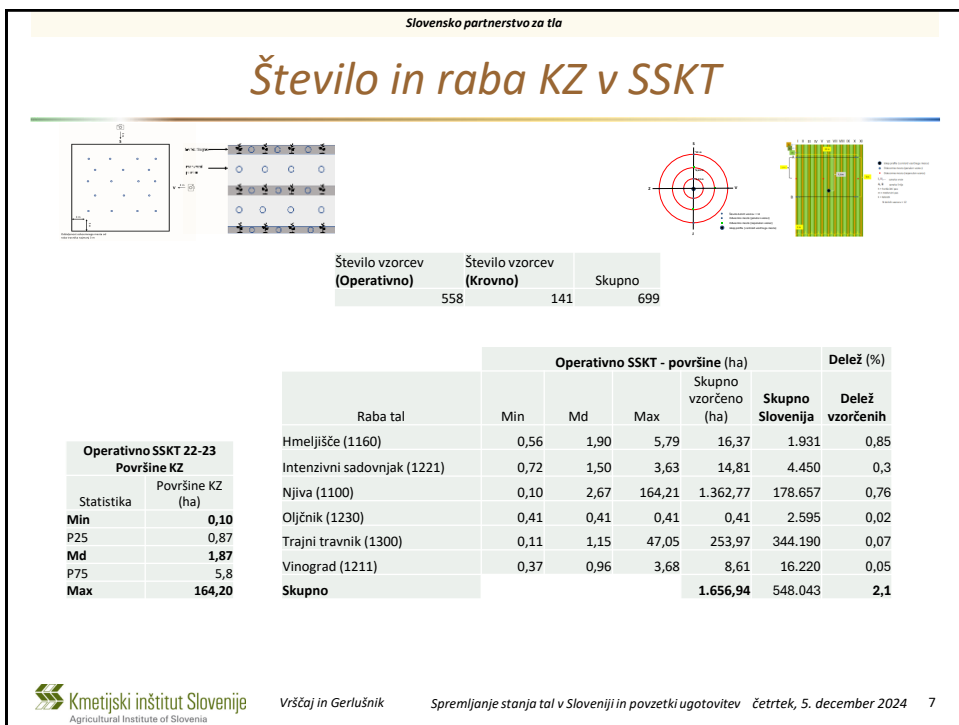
Slovensko partnerstvo za tla

Število in raba KZ v SSKT

| Število vzorcev **(Operativno)** | Število vzorcev **(Krovno)** | Skupno |
|---|---|---|
| 558 | 141 | 699 |

| Raba tal | Min | Md | Max | Skupno vzorčeno (ha) | Skupno Slovenija | Delež vzorčenih |
|---|---|---|---|---|---|---|
| | **Operativno SSKT - površine** (ha) | | | | | **Delež** (%) |
| Hmeljišče (1160) | 0,56 | 1,90 | 5,79 | 16,37 | 1.931 | 0,85 |
| Intenzivni sadovnjak (1221) | 0,72 | 1,50 | 3,63 | 14,81 | 4.450 | 0,3 |
| Njiva (1100) | 0,10 | 2,67 | 164,21 | 1.362,77 | 178.657 | 0,76 |
| Oljčnik (1230) | 0,41 | 0,41 | 0,41 | 0,41 | 2.595 | 0,02 |
| Trajni travnik (1300) | 0,11 | 1,15 | 47,05 | 253,97 | 344.190 | 0,07 |
| Vinograd (1211) | 0,37 | 0,96 | 3,68 | 8,61 | 16.220 | 0,05 |
| **Skupno** | | | | **1.656,94** | 548.043 | **2,1** |

| **Operativno SSKT 22-23 Površine KZ** | |
|---|---|
| Statistika | Površine KZ (ha) |
| **Min** | **0,10** |
| P25 | 0,87 |
| **Md** | **1,87** |
| P75 | 5,8 |
| **Max** | **164,20** |

Kmetijski inštitut Slovenije
Agricultural Institute of Slovenia

Vrščaj in Gerlušnik Spremljanje stanja tal v Sloveniji in povzetki ugotovitev četrtek, 5. december 2024 7